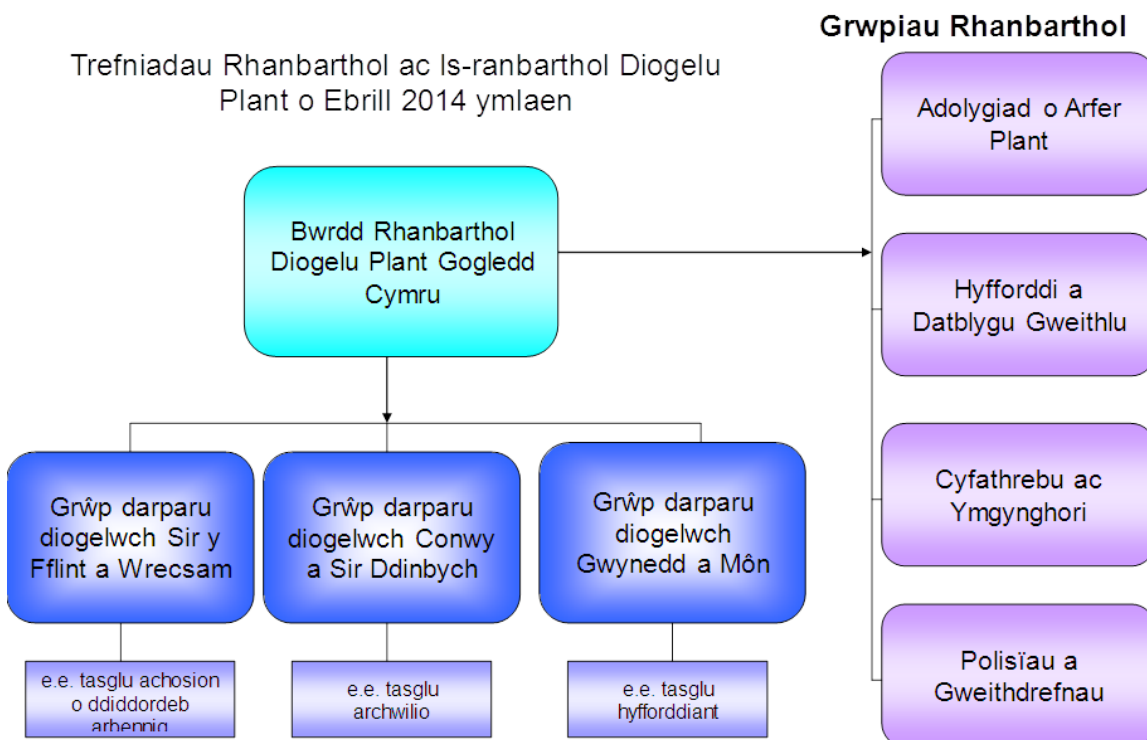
Trefniadau Rhanbarthol ac Is-ranbarthol Diogelu Plant o Ebrill 2014 ymlaen

Grwpiau Rhanbarthol

Bwrdd Rhanbarthol Diogelu Plant Gogledd Cymru

Adolygiad o Arfer Plant

Hyfforddi a Datblygu Gweithlu

Cyfathrebu ac Ymgynghori

Polisïau a Gweithdrefnau

Grŵp darparu diogelwch Sir y Fflint a Wrecsam

Grŵp darparu diogelwch Conwy a Sir Ddinbych

Grŵp darparu diogelwch Gwynedd a Môn

e.e. tasglu achosion o ddiddordeb arbennig

e.e. tasglu archwilio

e.e. tasglu hyfforddiant